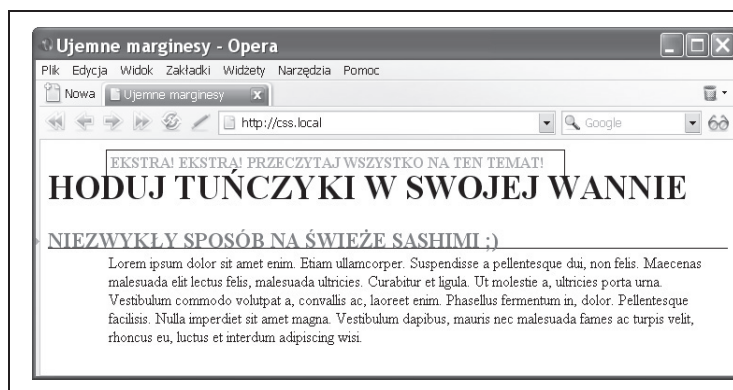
Ujemne marginesy - Opera

Plik Edycja Widok Zakładki Widżety Narzędzia Pomoc

Nowa Ujemne marginesy

http://css.local

Google

EKSTRA! EKSTRA! PRZECZYTAJ WSZYSTKO NA TEN TEMAT!

HODUJ TUŃCZYKI W SWOJEJ WANNIE

NIEZWYKŁY SPOSÓB NA ŚWIEŻE SASHIMI ;)

Lorem ipsum dolor sit amet enim. Etiam ullamcorper. Suspendisse a pellentesque dui, non felis. Maecenas malesuada elit lectus felis, malesuada ultricies. Curabitur et ligula. Ut molestie a, ultricies porta urna. Vestibulum commodo volutpat a, convallis ac, laoreet enim. Phasellus fermentum in, dolor. Pellentesque facilisis. Nulla imperdiet sit amet magna. Vestibulum dapibus, mauris nec malesuada fames ac turpis velit, rhoncus eu, luctus et interdum adipiscing wisi.